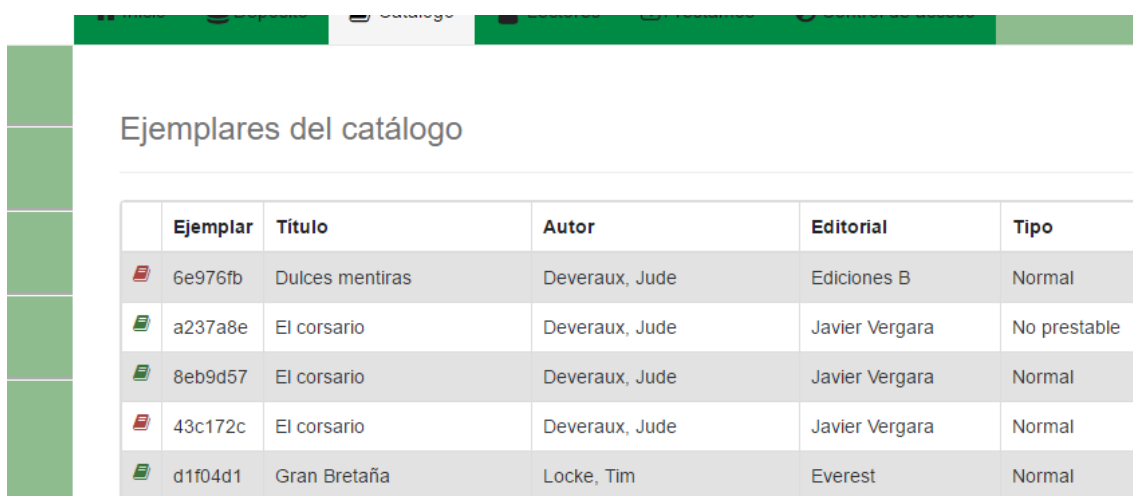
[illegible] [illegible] Catálogo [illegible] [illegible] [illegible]

Ejemplares del catálogo

| | Ejemplar | Título | Autor | Editorial | Tipo |
|---|---|---|---|---|---|
| | 6e976fb | Dulces mentiras | Deveraux, Jude | Ediciones B | Normal |
| | a237a8e | El corsario | Deveraux, Jude | Javier Vergara | No prestable |
| | 8eb9d57 | El corsario | Deveraux, Jude | Javier Vergara | Normal |
| | 43c172c | El corsario | Deveraux, Jude | Javier Vergara | Normal |
| | d1f04d1 | Gran Bretaña | Locke, Tim | Everest | Normal |